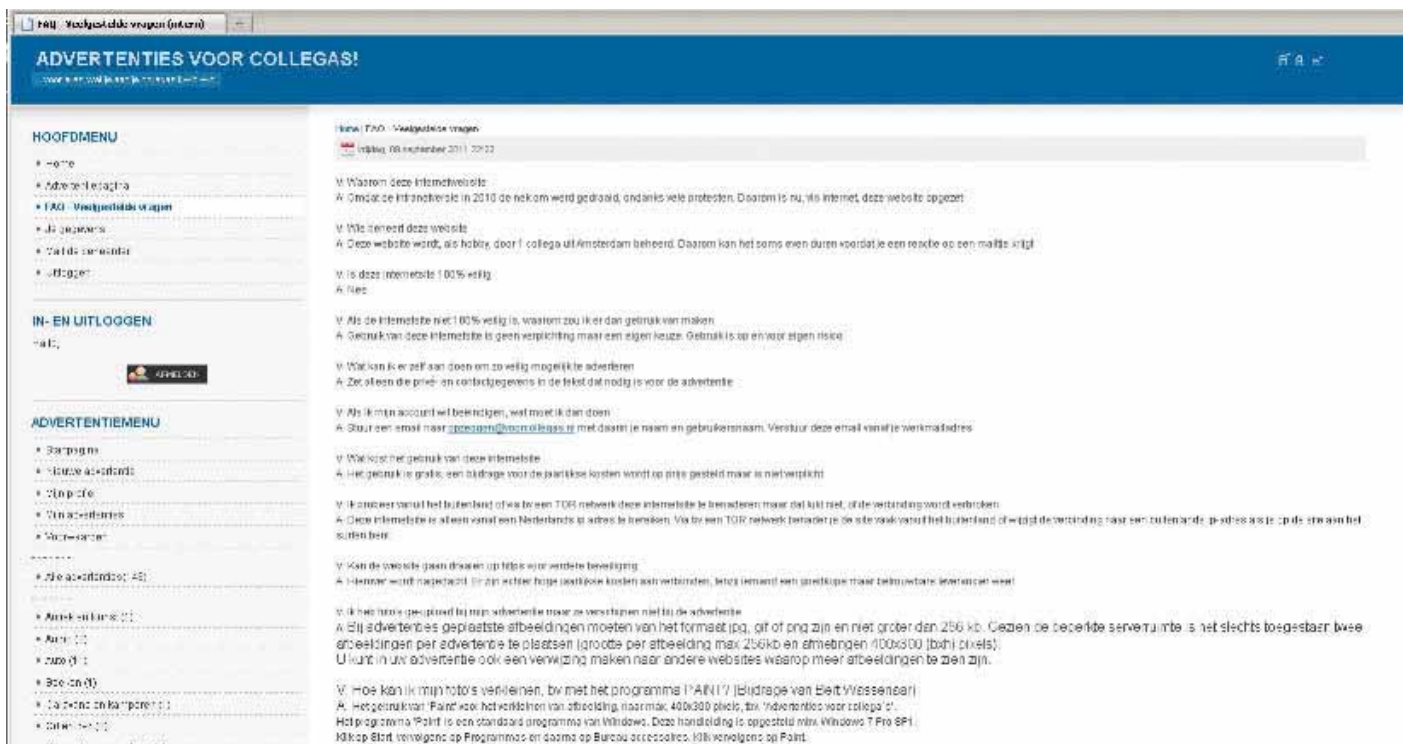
FAQ - Veelgestelde vragen (intern)

ADVERTENTIES VOOR COLLEGAS!

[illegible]

HOOFDMENU
• Home
• Advertentiepagina
• FAQ - Veelgestelde vragen
• Je gegevens
• Van de beheerder
• Uitloggen

IN- EN UITLOGGEN
Hallo,

AFMELDEN

ADVERTENTIEMENU
• Startpagina
• Nieuwe advertentie
• Mijn profiel
• Mijn advertenties
• Voorkeuren
• Alle advertenties (45)
• Antiek en kunst (1)
• Audio (1)
• Auto (1)
• Boeken (1)
• Caravans en kamperen (1)
• Computers (1)

Home / FAQ - Veelgestelde vragen
vrijdag, 09 september 2011 22:22

V: Waarom deze internetwebsite
A: Omdat de intranetversie in 2010 de nek om werd gedraaid, ondanks vele protesten. Daarom is nu, via internet, deze website opgezet

V: Wie beheerd deze website
A: Deze website wordt, als hobby, door 1 collega uit Amsterdam beheerd. Daarom kan het soms even duren voordat je een reactie op een mailtje krijgt

V: Is deze internetsite 100% veilig
A: Nee

V: Als de internetsite niet 100% veilig is, waarom zou ik er dan gebruik van maken
A: Gebruik van deze internetsite is geen verplichting maar een eigen keuze. Gebruik is op en voor eigen risico

V: Wat kan ik er zelf aan doen om zo veilig mogelijk te adverteren
A: Zet alleen die prijs- en contactgegevens in de tekst dat nodig is voor de advertentie

V: Als ik mijn account wil beeindigen, wat moet ik dan doen
A: Stuur een email naar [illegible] met daarin je naam en gebruikersnaam. Verstuur deze email vanaf je werkmailadres

V: Wat kost het gebruik van deze internetsite
A: Het gebruik is gratis, een bijdrage voor de jaarlijkse kosten wordt op prijs gesteld maar is niet verplicht

V: Ik probeer vanaf het buitenland of via bv een TOR netwerk deze internetsite te benaderen maar dat lukt niet, of de verbinding wordt verbroken
A: Deze internetsite is alleen vanaf een Nederlands ip adres te bereiken. Via bv een TOR netwerk benader je de site vaak vanuit het buitenland of wijzigt de verbinding naar een buitenlands ip-adres als je op de site aan het surfen bent

V: Kan de website gaan draaien op https voor verdere beveiliging
A: Hierover wordt nagedacht. Er zijn echter hoge jaarlijkse kosten aan verbonden, tenzij iemand een goedkope maar betrouwbare leverancier weet

V: Ik heb foto's geupload bij mijn advertentie maar ze verschijnen niet bij de advertentie
A: Bij advertenties geplaatste afbeeldingen moeten van het formaat jpg, gif of png zijn en niet groter dan 256 kb. Gezien de beperkte serverruimte is het slechts toegestaan twee afbeeldingen per advertentie te plaatsen (grootte per afbeelding max 256kb en afmetingen 400x300 (bxh) pixels).
U kunt in uw advertentie ook een verwijzing maken naar andere websites waarop meer afbeeldingen te zien zijn.

V: Hoe kan ik mijn foto's verkleinen, bv met het programma PAINT? (Bijdrage van Bert Wassenaar)
A: Het gebruik van 'Paint' voor het verkleinen van afbeelding, naar max. 400x300 pixels, tbv. 'Advertenties voor collega's'.
Het programma 'Paint' is een standaard programma van Windows. Deze handleiding is opgesteld mbv. Windows 7 Pro SP1.
Klik op Start, vervolgens op Programma's en daarna op Bureau accessoires. Klik vervolgens op Paint.